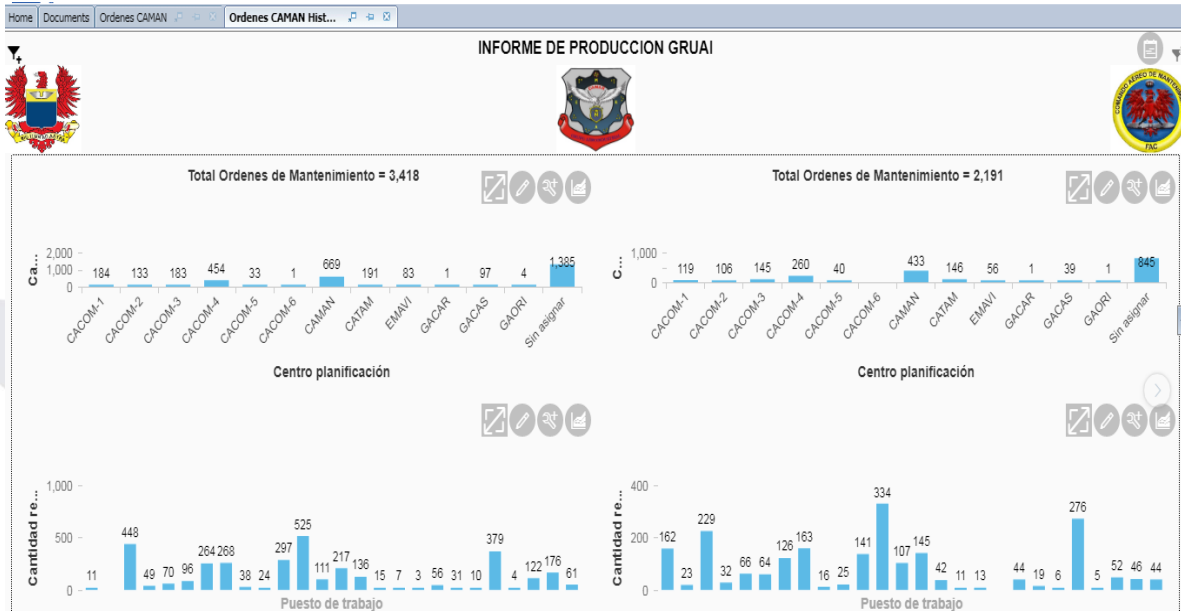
Home | Documents | Ordenes CAMAN | Ordenes CAMAN Hist...

INFORME DE PRODUCCION GRUAI

Total Ordenes de Mantenimiento = 3,418

Ca...
2,000
1,000
0
184 133 183 454 33 1 669 191 83 1 97 4 1,385
CACOM-1 CACOM-2 CACOM-3 CACOM-4 CACOM-5 CACOM-6 CAMAN CATAM EMAVI GACAR GACAS GAORI Sin asignar

Centro planificación

Total Ordenes de Mantenimiento = 2,191

C...
1,000
0
119 106 145 260 40 433 146 56 1 39 1 845
CACOM-1 CACOM-2 CACOM-3 CACOM-4 CACOM-5 CACOM-6 CAMAN CATAM EMAVI GACAR GACAS GAORI Sin asignar

Centro planificación

Cantidad re...
1,000
500
0
11 448 49 70 96 264 268 38 24 297 525 111 217 136 15 7 3 56 31 10 379 4 122 176 61

Puesto de trabajo

Cantidad re...
400
200
0
162 23 229 32 66 64 126 163 16 25 141 334 107 145 42 11 13 44 19 6 276 5 52 46 44

Puesto de trabajo